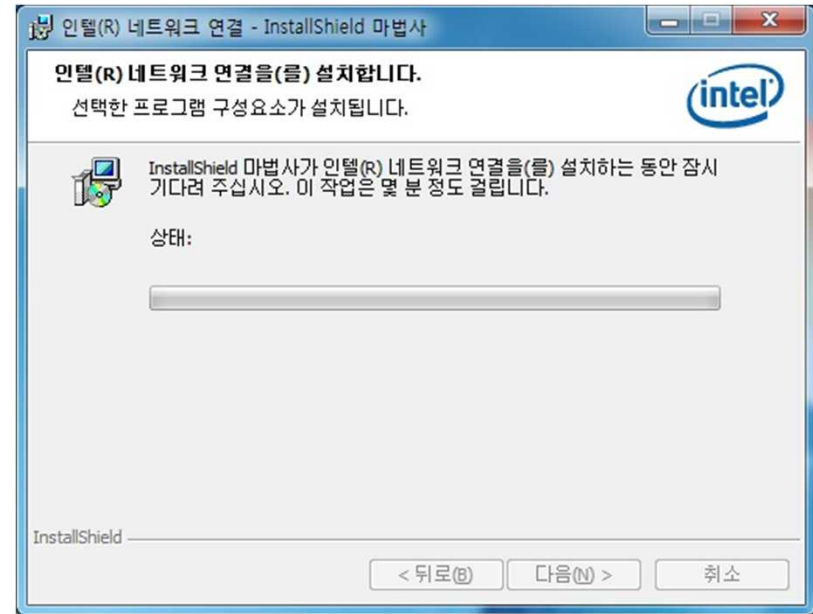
인텔(R) 네트워크 연결 - InstallShield 마법사

인텔(R) 네트워크 연결을(를) 설치합니다.
선택한 프로그램 구성요소가 설치됩니다.

intel

InstallShield 마법사가 인텔(R) 네트워크 연결을(를) 설치하는 동안 잠시 기다려 주십시오. 이 작업은 몇 분 정도 걸립니다.

상태:

InstallShield

< 뒤로(B)
다음(N) >
취소